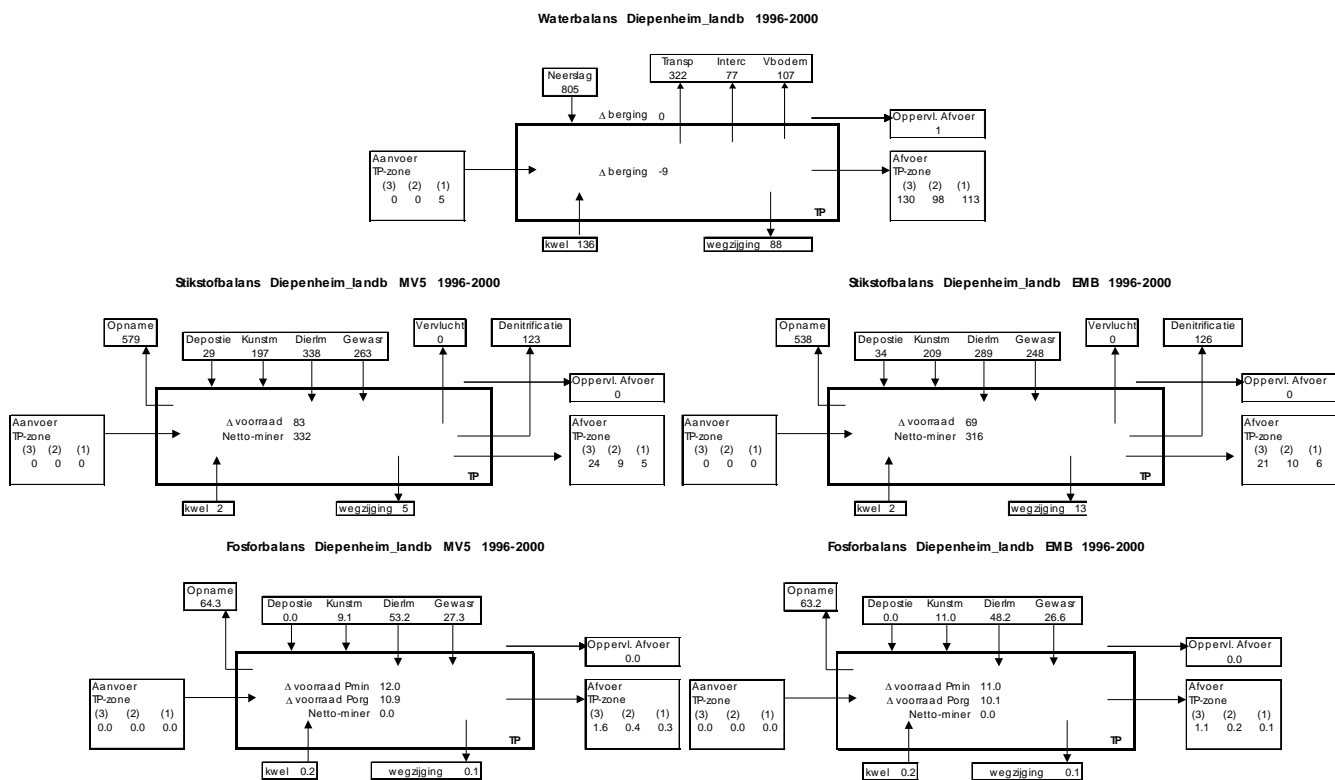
Waterbalans Diepenheim_landb 1996-2000

Neerslag
805

Transp 322
Interc 77
Vbodem 107

Δ berging 0

Oppervl. Afvoer
1

Aanvoer
TP-zone
(3) (2) (1)
0 0 5

Δ berging -9

Afvoer
TP-zone
(3) (2) (1)
130 98 113

TP

kwel 136

wegzijging 88

Stikstofbalans Diepenheim_landb MV5 1996-2000

Opname
579

Depostie 29
Kunstm 197
Dierlm 338
Gewasr 263

Vervlucht
0

Denitrificatie
123

Oppervl. Afvoer
0

Aanvoer
TP-zone
(3) (2) (1)
0 0 0

Δ voorraad 83
Netto-miner 332

Afvoer
TP-zone
(3) (2) (1)
24 9 5

TP

kwel 2

wegzijging 5

Stikstofbalans Diepenheim_landb EMB 1996-2000

Opname
538

Depostie 34
Kunstm 209
Dierlm 289
Gewasr 248

Vervlucht
0

Denitrificatie
126

Oppervl. Afvoer
0

Aanvoer
TP-zone
(3) (2) (1)
0 0 0

Δ voorraad 69
Netto-miner 316

Afvoer
TP-zone
(3) (2) (1)
21 10 6

TP

kwel 2

wegzijging 13

Fosforbalans Diepenheim_landb MV5 1996-2000

Opname
64.3

Depostie 0.0
Kunstm 9.1
Dierlm 53.2
Gewasr 27.3

Oppervl. Afvoer
0.0

Aanvoer
TP-zone
(3) (2) (1)
0.0 0.0 0.0

Δ voorraad Pmin 12.0
Δ voorraad Porg 10.9
Netto-miner 0.0

Afvoer
TP-zone
(3) (2) (1)
1.6 0.4 0.3

TP

kwel 0.2

wegzijging 0.1

Fosforbalans Diepenheim_landb EMB 1996-2000

Opname
63.2

Depostie 0.0
Kunstm 11.0
Dierlm 48.2
Gewasr 26.6

Oppervl. Afvoer
0.0

Aanvoer
TP-zone
(3) (2) (1)
0.0 0.0 0.0

Δ voorraad Pmin 11.0
Δ voorraad Porg 10.1
Netto-miner 0.0

Afvoer
TP-zone
(3) (2) (1)
1.1 0.2 0.1

TP

kwel 0.2

wegzijging 0.1